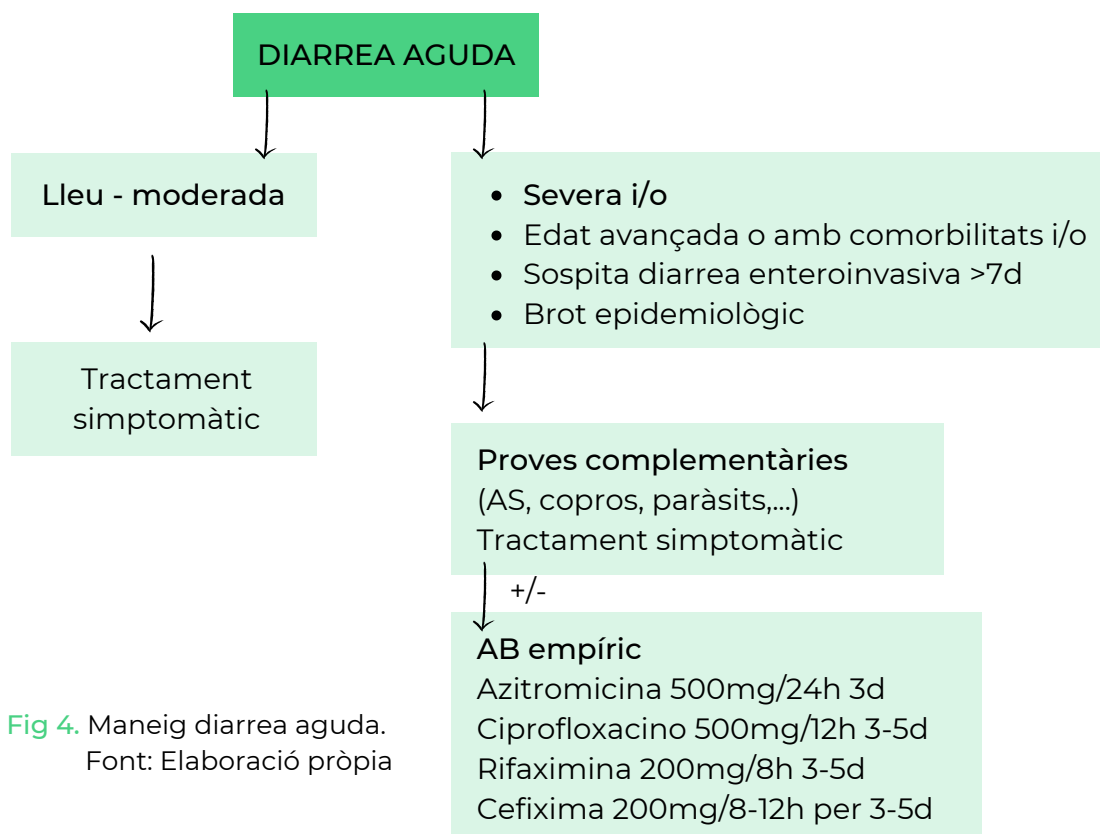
DIARREA AGUDA

Lleu - moderada

Tractament simptomàtic

- Severa i/o
- Edat avançada o amb comorbilitats i/o
- Sospita diarrea enteroinvasiva >7d
- Brot epidemiològic

Proves complementàries
(AS, copros, paràsits,...)
Tractament simptomàtic

+/-

AB empíric
Azitromicina 500mg/24h 3d
Ciprofloxacino 500mg/12h 3-5d
Rifaximina 200mg/8h 3-5d
Cefixima 200mg/8-12h per 3-5d

Fig 4. Maneig diarrea aguda.
Font: Elaboració pròpia